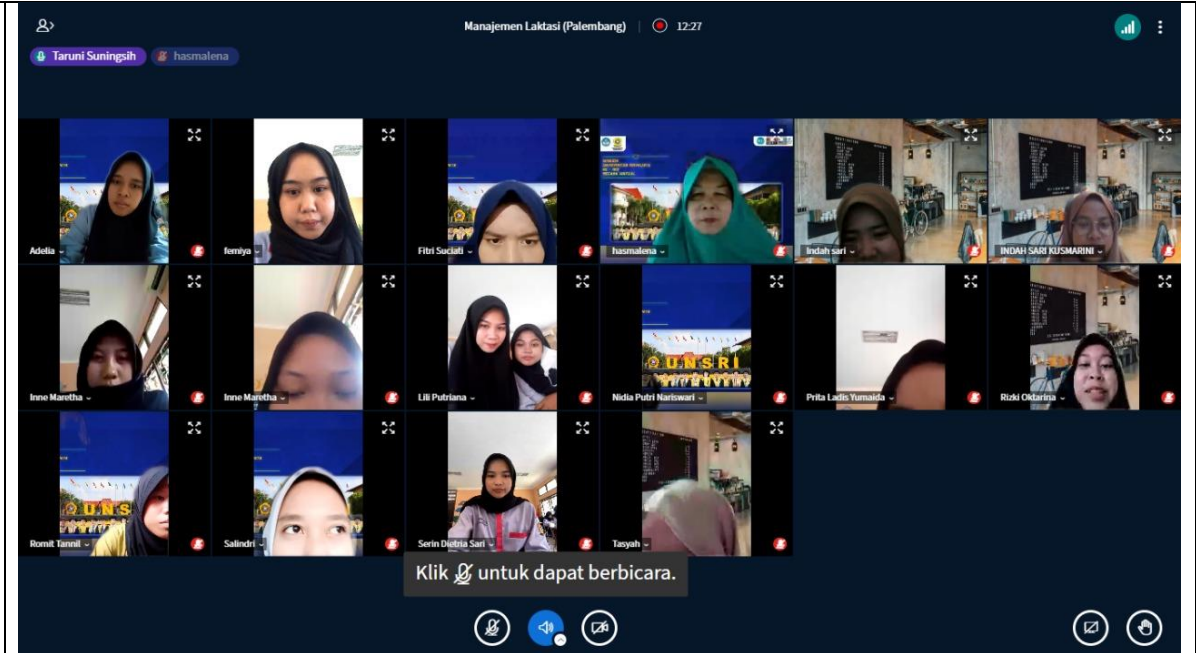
Manajemen Laktasi (Palembang) | 12:27

Taruni Suningsih
hasmalena

Adelia
femiya
Fitri Suciati
hasmalena
Indah sari
INDAH SARI KUSMARINI
Inne Maretha
Inne Maretha
Lili Putriana
Nidia Putri Nariswari
Prita Ladis Yumaida
Rizki Oktarina
Romit Tannil
Salindri
Serin Dietria Sari
Tasyah

UNSRI

Klik untuk dapat berbicara.